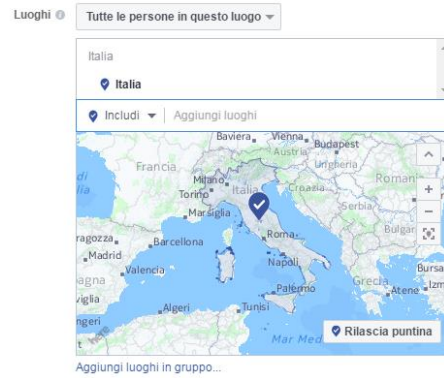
Luoghi

Tutte le persone in questo luogo

Italia

Italia

Includi

Aggiungi luoghi

Baviera

Vienna

Budapest

Austria

Ungheria

Francia

Milano

Italia

Romani

Torino

Croazia

Marsiglia

Serbia

Bulgar

ragozza

Barcellona

Roma

Madrid

Valencia

Napoli

agna

Bursa

Palermo

Grecia

Atene

Izm

viglia

Algeri

Tunisi

ngeri

Mar Med

Rilascia puntina

Aggiungi luoghi in gruppo...